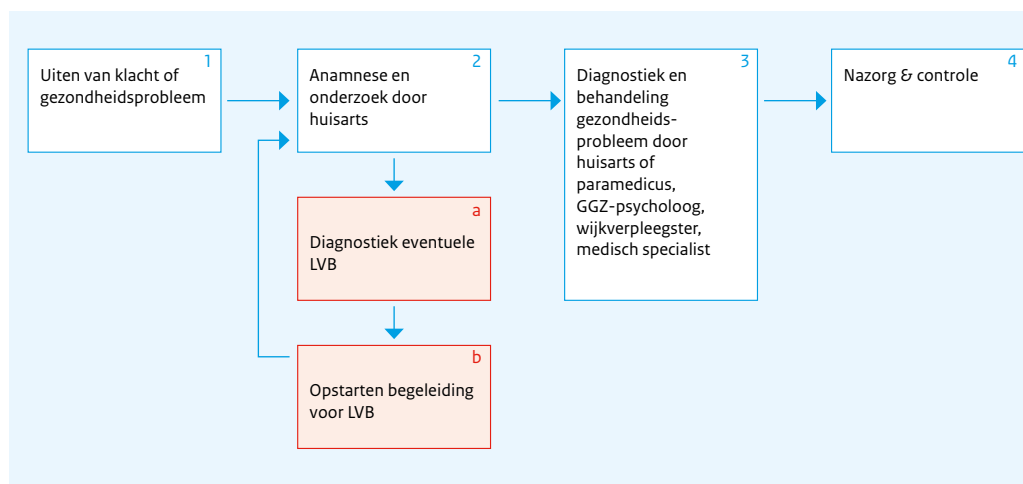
1
Uiten van klacht of gezondheidsprobleem

2
Anamnese en onderzoek door huisarts

3
Diagnostiek en behandeling gezondheidsprobleem door huisarts of paramedicus, GGZ-psycholoog, wijkverpleegster, medisch specialist

4
Nazorg & controle

a
Diagnostiek eventuele LVB

b
Opstarten begeleiding voor LVB